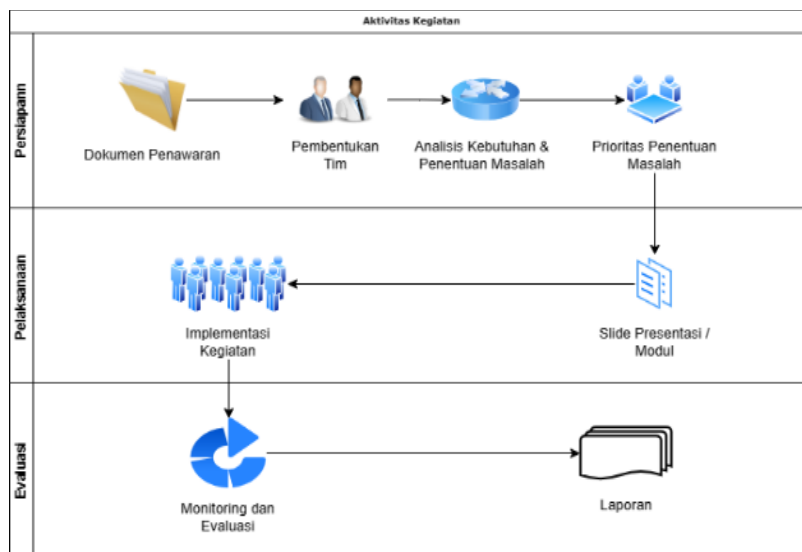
Aktivitas Kegiatan

Persiapann

Dokumen Penawaran

Pembentukan Tim

Analisis Kebutuhan & Penentuan Masalah

Prioritas Penentuan Masalah

Pelaksanaan

Implementasi Kegiatan

Slide Presentasi / Modul

Evaluasi

Monitoring dan Evaluasi

Laporan